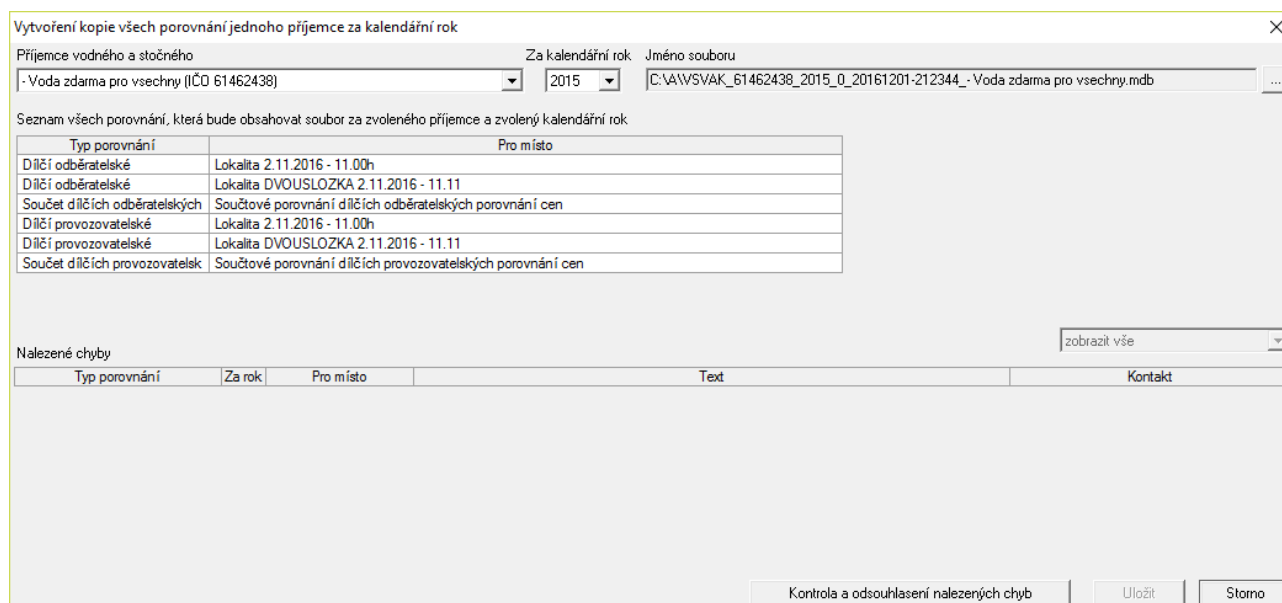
Vytvoření kopie všech porovnání jednoho příjemce za kalendářní rok

Příjemce vodného a stočného
- Voda zdarma pro vsechny (IČO 61462438)

Za kalendářní rok
2015

Jméno souboru
C:\A\VSVAK_61462438_2015_0_20161201-212344_- Voda zdarma pro vsechny.mdb

...

Seznam všech porovnání, která bude obsahovat soubor za zvoleného příjemce a zvolený kalendářní rok

| Typ porovnání | Pro místo |
|---|---|
| Dílčí odběratelské | Lokalita 2.11.2016 - 11.00h |
| Dílčí odběratelské | Lokalita DVOUSLOZKA 2.11.2016 - 11.11 |
| Součet dílčích odběratelských | Součtové porovnání dílčích odběratelských porovnání cen |
| Dílčí provozovatelské | Lokalita 2.11.2016 - 11.00h |
| Dílčí provozovatelské | Lokalita DVOUSLOZKA 2.11.2016 - 11.11 |
| Součet dílčích provozovatelsk | Součtové porovnání dílčích provozovatelských porovnání cen |

zobrazit vše

Nalezené chyby

| Typ porovnání | Za rok | Pro místo | Text | Kontakt |
|---|---|---|---|---|

Kontrola a odsouhlasení nalezených chyb

Uložit

Storno